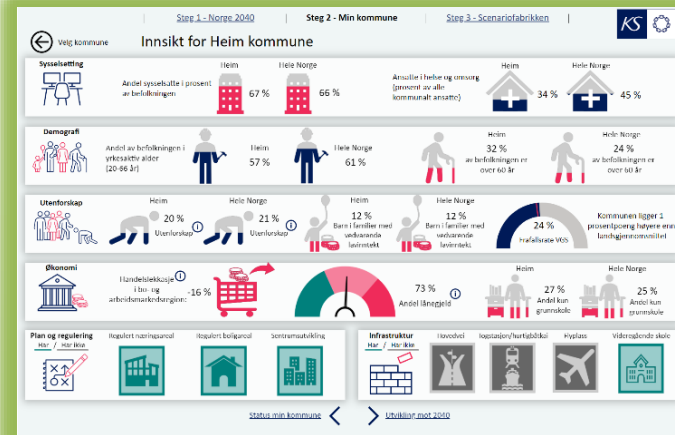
Steg 1 - Norge 2040
Steg 2 - Min kommune
Steg 3 - Scenariofabrikken
KS

Velg kommune
Innsikt for Heim kommune

Sysselsetting
Andel sysselsatte i prosent av befolkningen
Heim
67 %
Hele Norge
66 %
Ansatte i helse og omsorg (prosent av alle kommunalt ansatte)
Heim
34 %
Hele Norge
45 %

Demografi
Andel av befolkningen i yrkesaktiv alder (20-66 år)
Heim
57 %
Hele Norge
61 %
Heim
32 %
av befolkningen er over 60 år
Hele Norge
24 %
av befolkningen er over 60 år

Utenforskap
Heim
20 %
Utenforskap
Hele Norge
21 %
Utenforskap
Heim
12 %
Barn i familier med vedvarende lavinntekt
Hele Norge
12 %
Barn i familier med vedvarende lavinntekt
24 %
Frafallsrate VGS
Kommunen ligger 1 prosentpoeng høyere enn landsgjennomsnittet

Økonomi
Handelslekkasje i bo- og arbeidsmarkedsregion:
-16 %
73 %
Andel lånegjeld
Heim
27 %
Andel kun grunnskole
Hele Norge
25 %
Andel kun grunnskole

Plan og regulering
Har / Har ikke
Regulert næringsareal
Regulert boligareal
Sentrumsutvikling

Infrastruktur
Har / Har ikke
Hovedvei
Togstasjon/hurtigbåtkai
Flyplass
Videregående skole

Status min kommune
Utvikling mot 2040